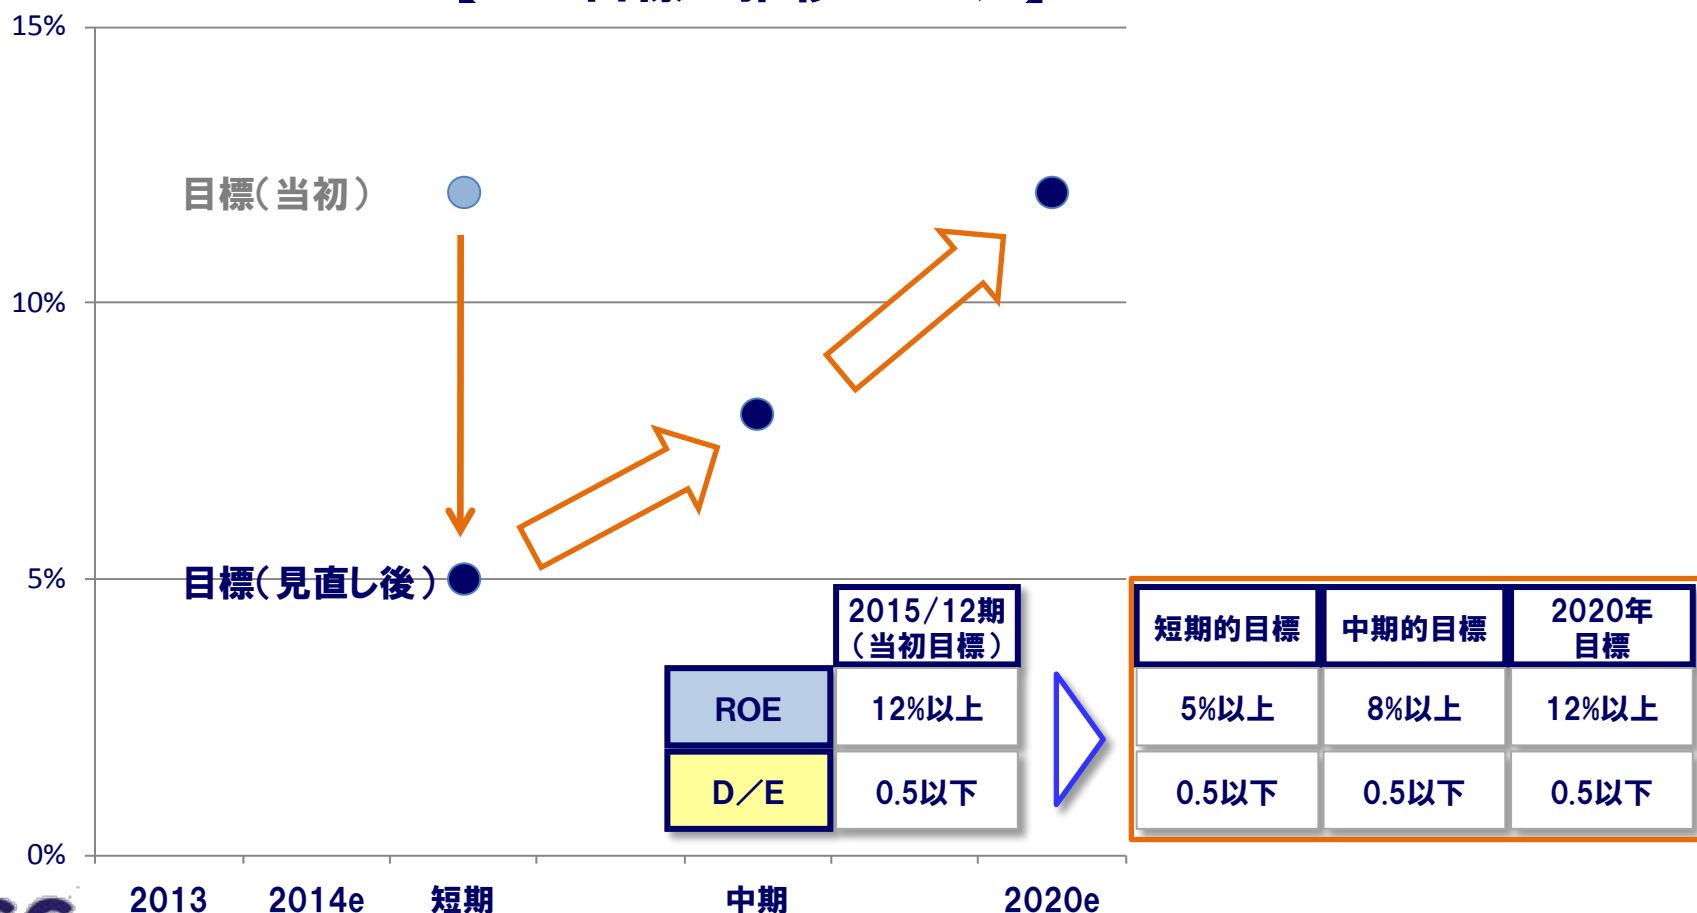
15%

10%

5%

0%

目標(当初)

目標(見直し後)

|  | 2015/12期(当初目標) |
|---|---|
| ROE | 12%以上 |
| D/E | 0.5以下 |

| 短期的目標 | 中期的目標 | 2020年目標 |
|---|---|---|
| 5%以上 | 8%以上 | 12%以上 |
| 0.5以下 | 0.5以下 | 0.5以下 |

2013 2014e 短期 中期 2020e